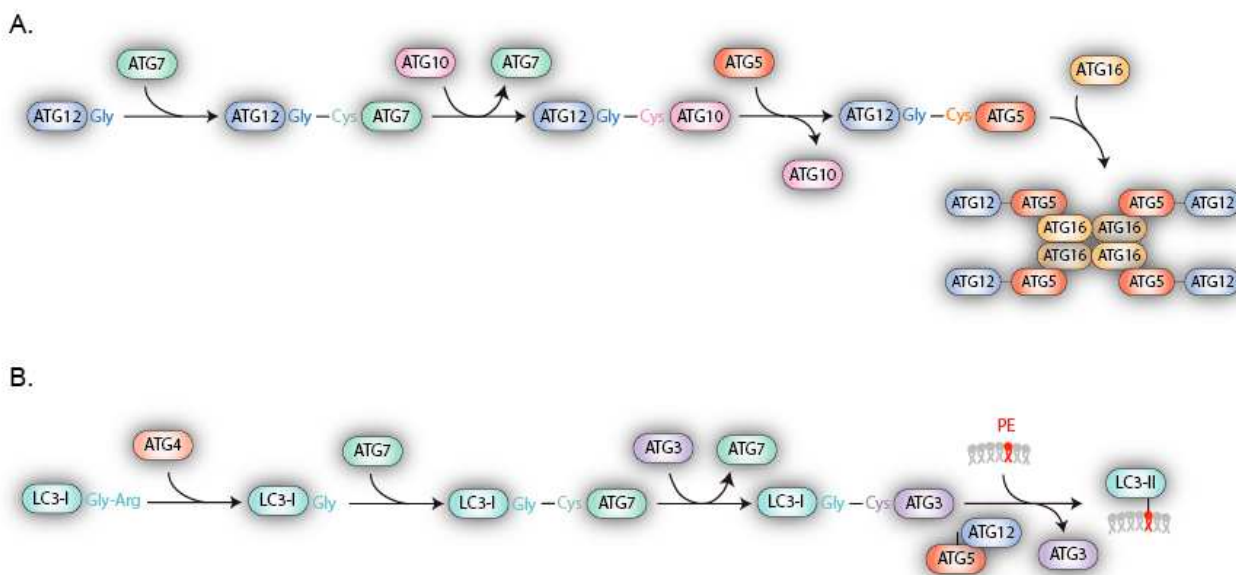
A.

ATG7

ATG12 Gly

ATG12 Gly — Cys ATG7

ATG10 ATG7

ATG12 Gly — Cys ATG10

ATG5

ATG12 Gly — Cys ATG5

ATG10

ATG16

ATG12 ATG5 ATG5 ATG12
ATG16 ATG16
ATG16 ATG16
ATG12 ATG5 ATG5 ATG12

B.

ATG4

LC3-I Gly-Arg

LC3-I Gly

ATG7

LC3-I Gly — Cys ATG7

ATG3 ATG7

LC3-I Gly — Cys ATG3

ATG12
ATG5

PE

ATG3

LC3-II